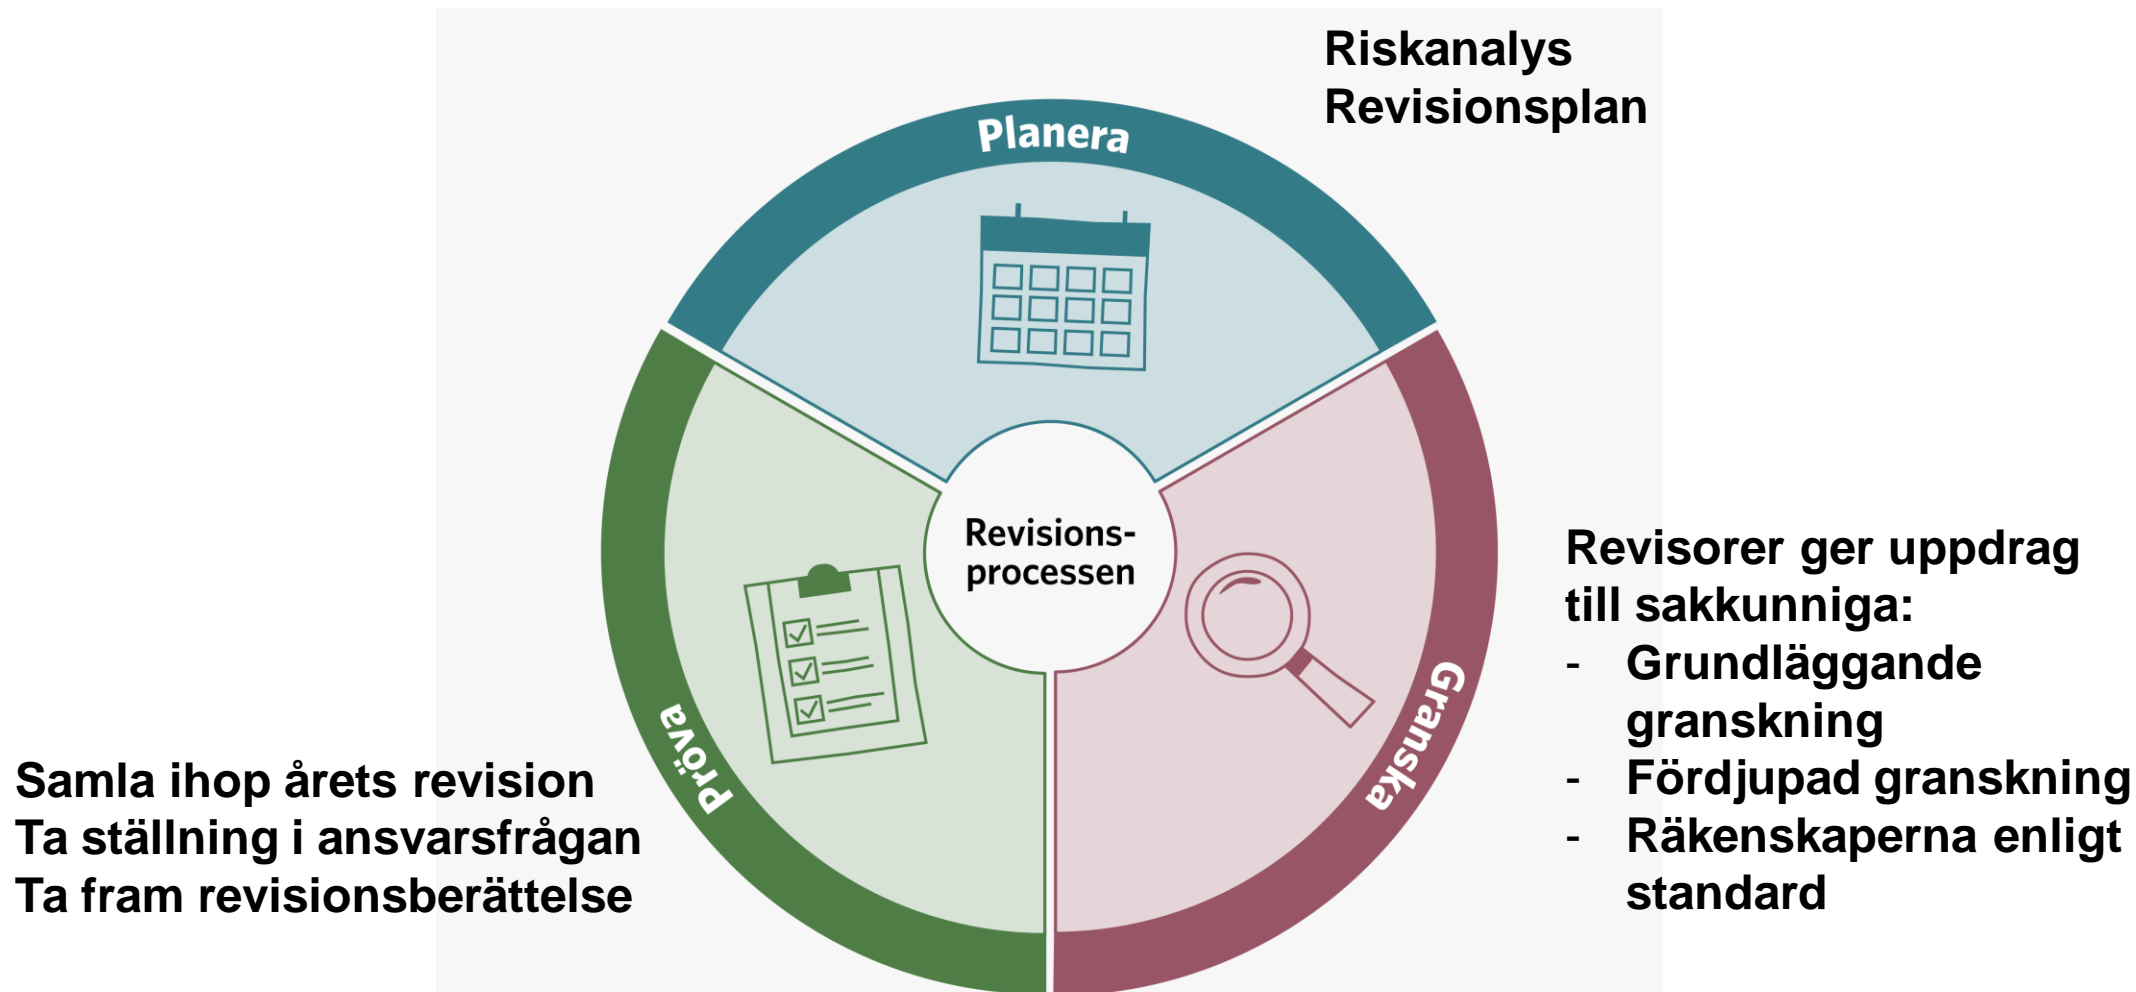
Riskanalys
Revisionsplan

Planera

Revisions-processen

Granska

Pröva

Revisorer ger uppdrag till sakkunniga:
- Grundläggande granskning
- Fördjupad granskning
- Räkenskaperna enligt standard

Samla ihop årets revision
Ta ställning i ansvarsfrågan
Ta fram revisionsberättelse